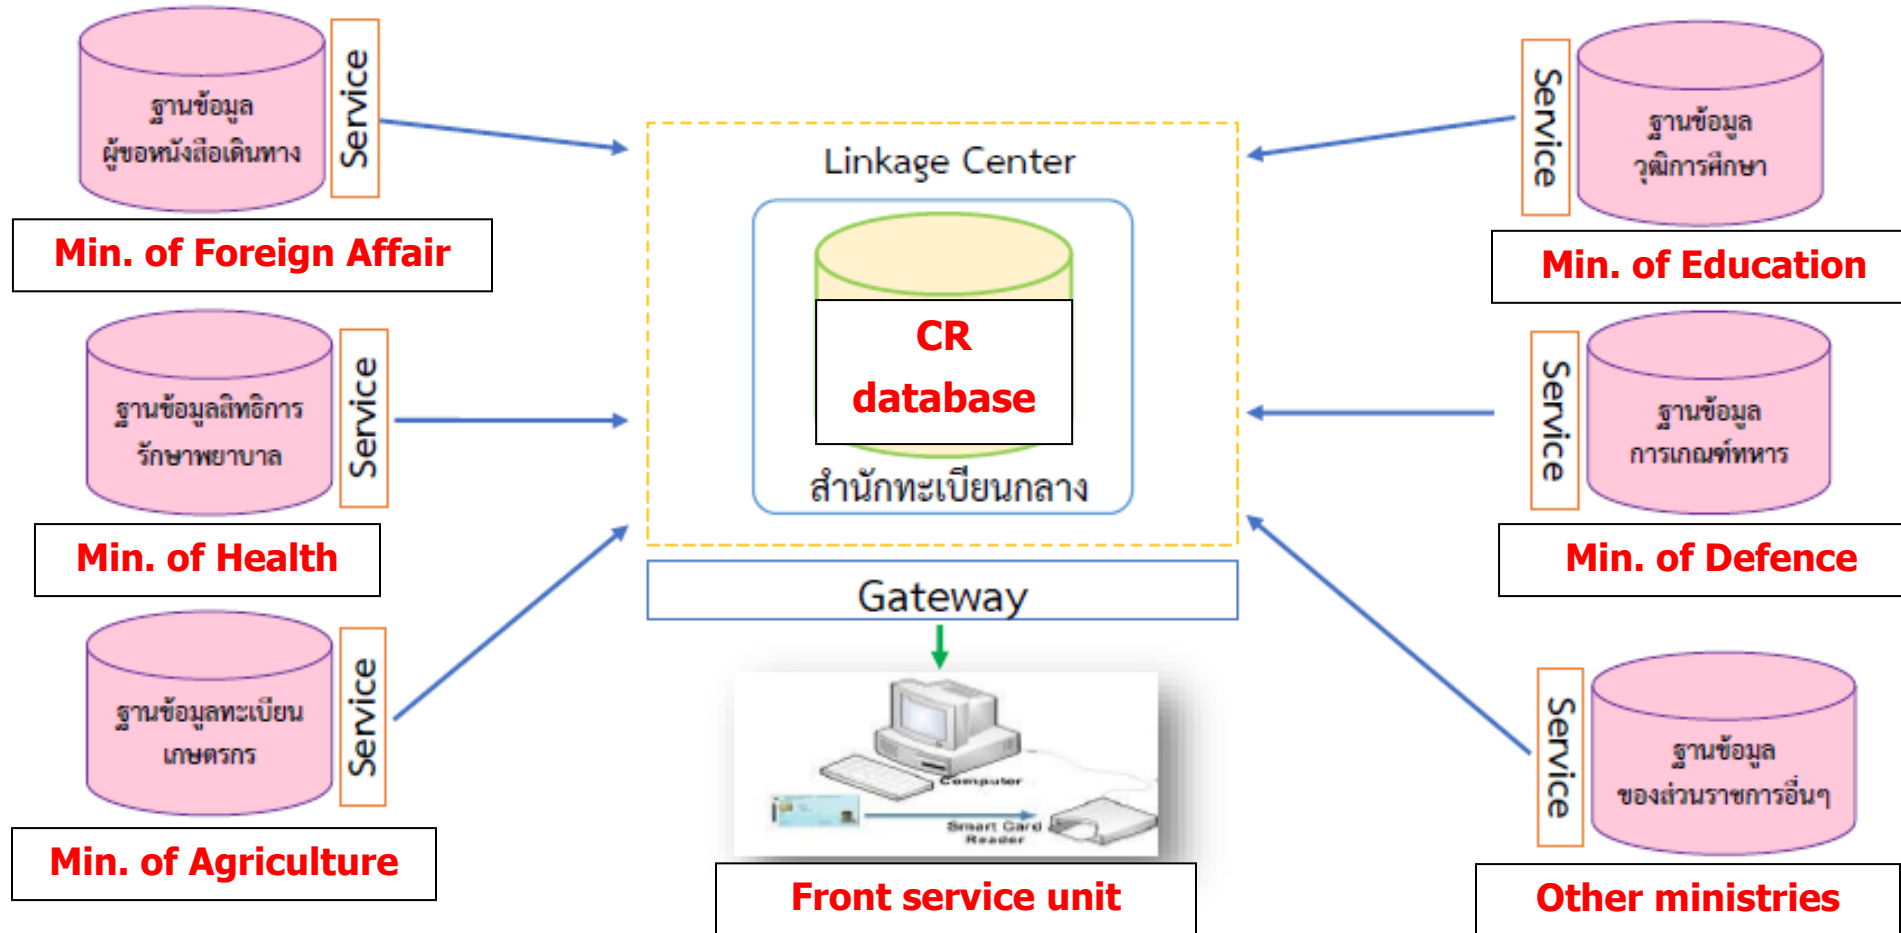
ฐานข้อมูล ผู้ขอหนังสือเดินทาง

Service

Min. of Foreign Affair

ฐานข้อมูลสิทธิการ รักษาพยาบาล

Service

Min. of Health

ฐานข้อมูลทะเบียน เกษตรกร

Service

Min. of Agriculture

Linkage Center

CR database

สำนักทะเบียนกลาง

Gateway

Computer

Smart Card Reader

Front service unit

Service

ฐานข้อมูล วุฒิการศึกษา

Min. of Education

Service

ฐานข้อมูล การเกณฑ์ทหาร

Min. of Defence

Service

ฐานข้อมูล ของส่วนราชการอื่นๆ

Other ministries